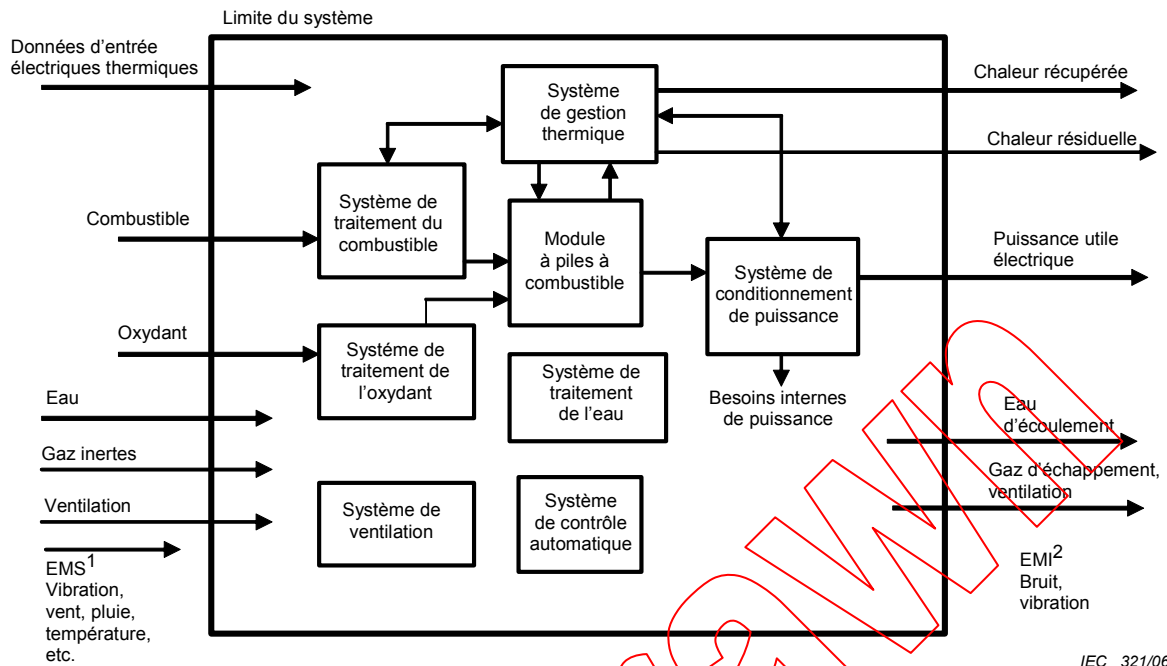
Limite du système

Données d'entrée électriques thermiques

Combustible

Oxydant

Eau

Gaz inertes

Ventilation

EMS$^1$
Vibration, vent, pluie, température, etc.

Système de gestion thermique

Système de traitement du combustible

Module à piles à combustible

Système de conditionnement de puissance

Système de traitement de l'oxydant

Système de traitement de l'eau

Besoins internes de puissance

Système de ventilation

Système de contrôle automatique

Chaleur récupérée

Chaleur résiduelle

Puissance utile électrique

Eau d'écoulement

Gaz d'échappement, ventilation

EMI$^2$
Bruit, vibration

IEC 321/06